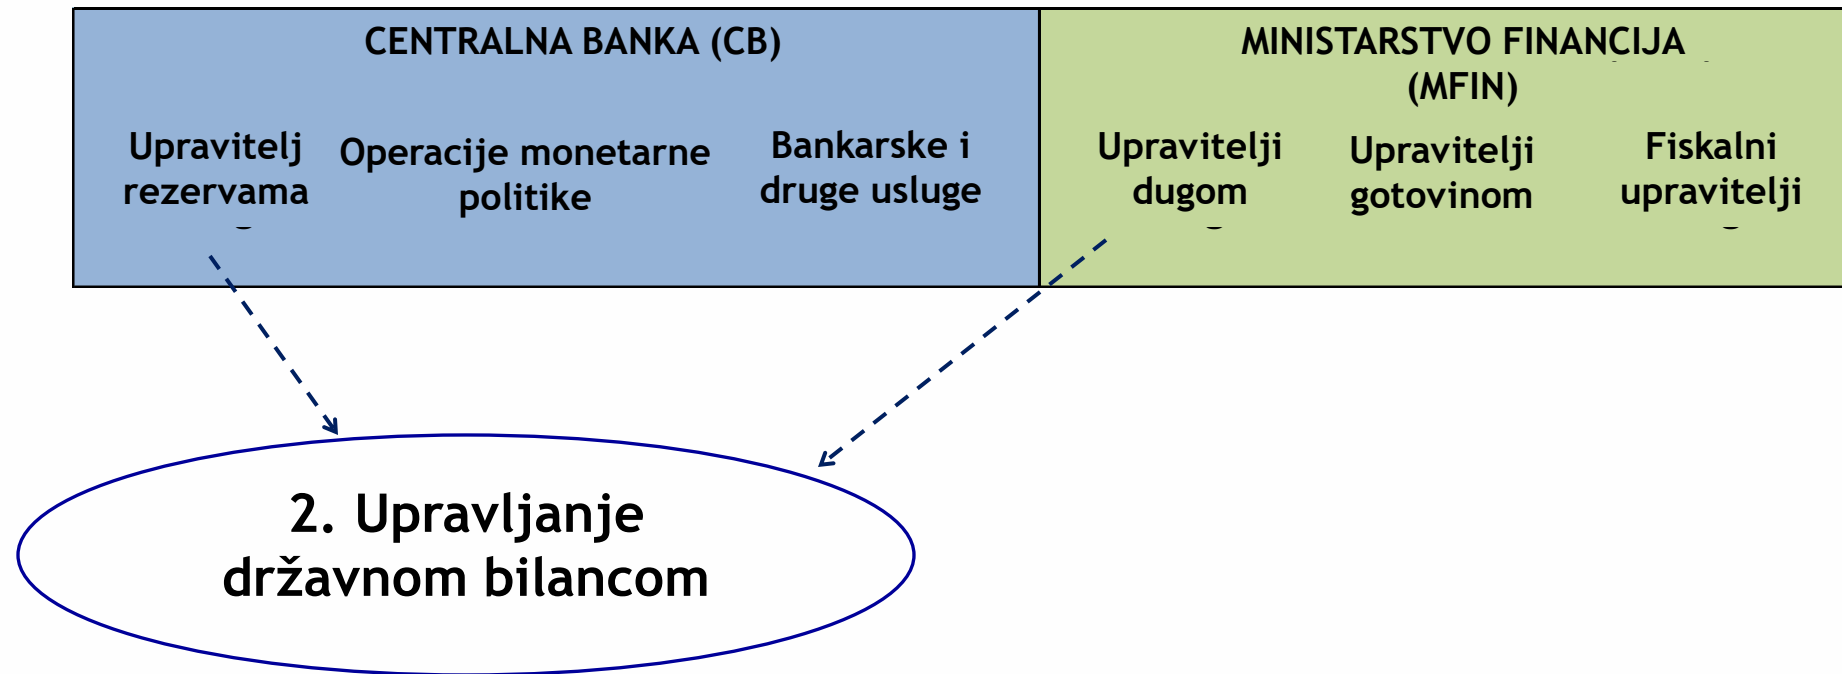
CENTRALNA BANKA (CB)

Upravitelj rezervama

Operacije monetarne politike

Bankarske i druge usluge

MINISTARSTVO FINANCIJA (MFIN)

Upravitelji dugom

Upravitelji gotovinom

Fiskalni upravitelji

2. Upravljanje državnom bilancom